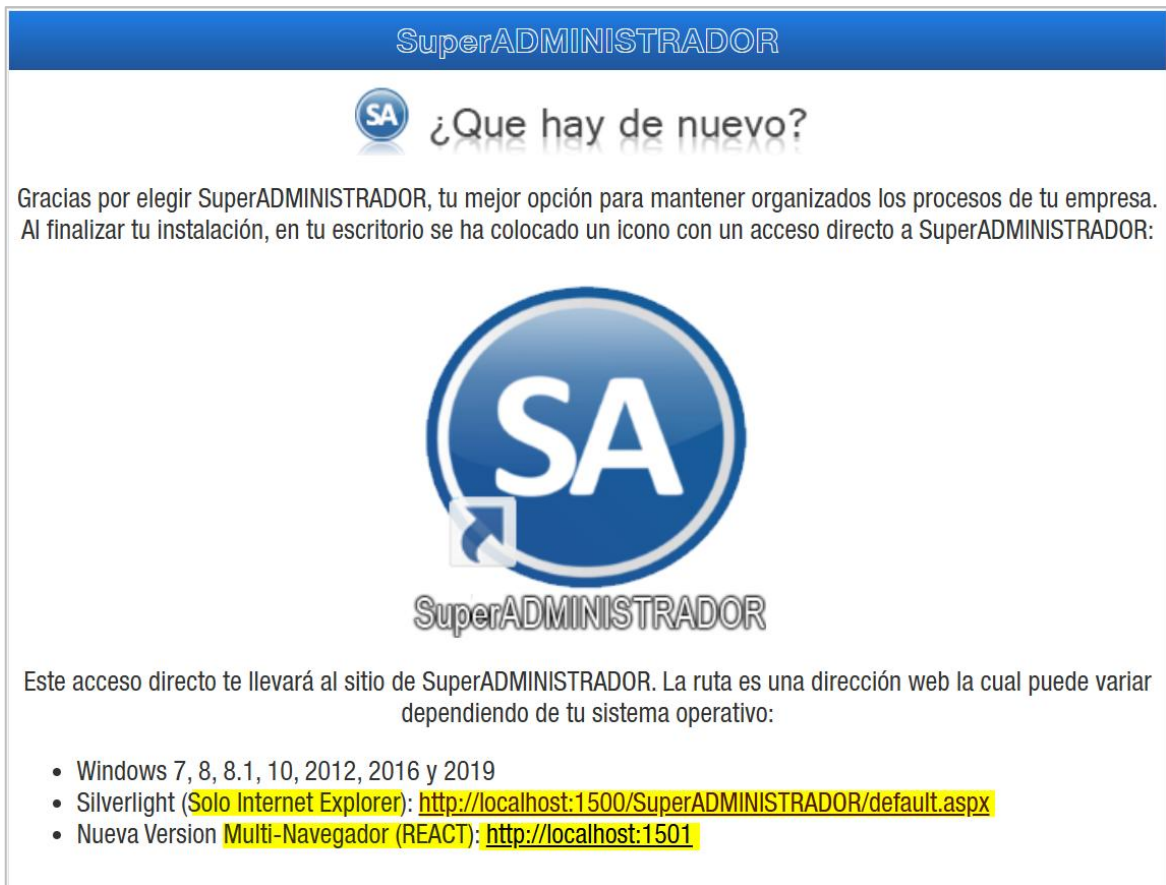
SuperADMINISTRADOR

SA ¿Que hay de nuevo?

Gracias por elegir SuperADMINISTRADOR, tu mejor opción para mantener organizados los procesos de tu empresa. Al finalizar tu instalación, en tu escritorio se ha colocado un icono con un acceso directo a SuperADMINISTRADOR:

SA

SuperADMINISTRADOR

Este acceso directo te llevará al sitio de SuperADMINISTRADOR. La ruta es una dirección web la cual puede variar dependiendo de tu sistema operativo:

- Windows 7, 8, 8.1, 10, 2012, 2016 y 2019
- Silverlight (Solo Internet Explorer): http://localhost:1500/SuperADMINISTRADOR/default.aspx
- Nueva Version Multi-Navegador (REACT): http://localhost:1501